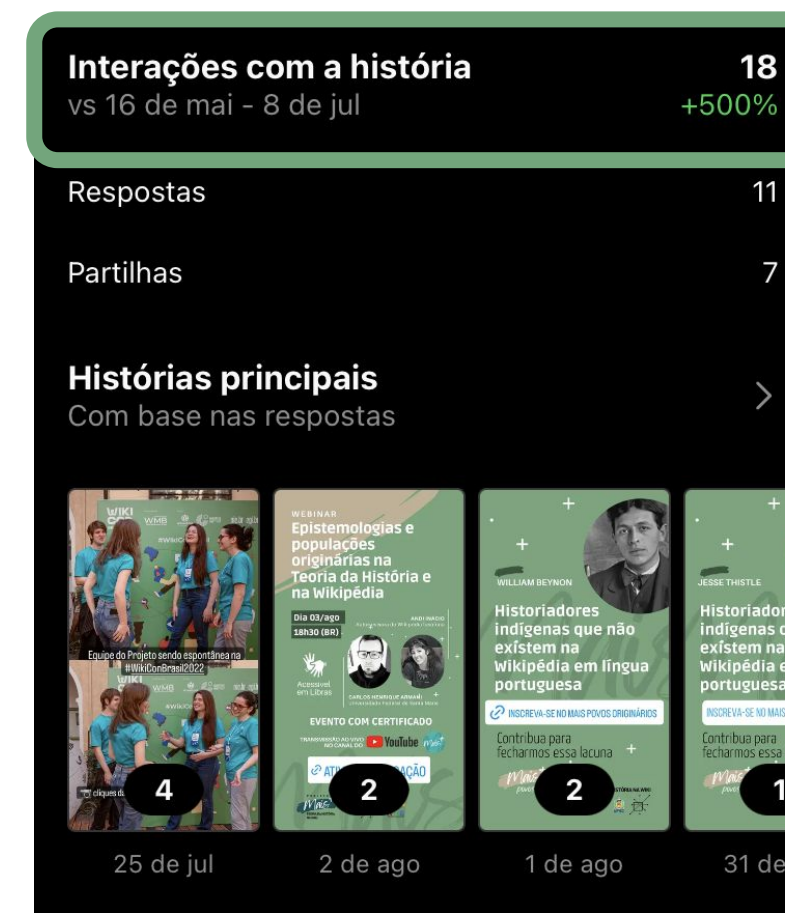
Interações com a história
vs 16 de mai - 8 de jul

18
+500%

Respostas 11

Partilhas 7

Histórias principais
Com base nas respostas

WIKI WMB #WikiCon
Equipe do Projeto sendo espontânea na #WikiConBrasil2022
WIKI WMB
cliques d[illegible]
4

WEBINAR
Epistemologias e populações originárias na Teoria da História e na Wikipédia
Dia 03/ago
18h30 (BR)
ANDI INÁCIO
CARLOS HENRIQUE ARMANI
Universidade Federal de Santa Maria
Acessível em Libras
EVENTO COM CERTIFICADO
TRANSMISSÃO AO VIVO NO CANAL DO YouTube
ATI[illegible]AÇÃO
2

WILLIAM BEYNON
Historiadores indígenas que não existem na Wikipédia em língua portuguesa
INSCREVA-SE NO MAIS POVOS ORIGINÁRIOS
Contribua para fecharmos essa lacuna
2

JESSE THISTLE
Historiador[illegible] indígenas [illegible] existem na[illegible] Wikipédia e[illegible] portuguesa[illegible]
INSCREVA-SE NO MAIS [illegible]
Contribua para fecharmos essa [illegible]
1

25 de jul
2 de ago
1 de ago
31 de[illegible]